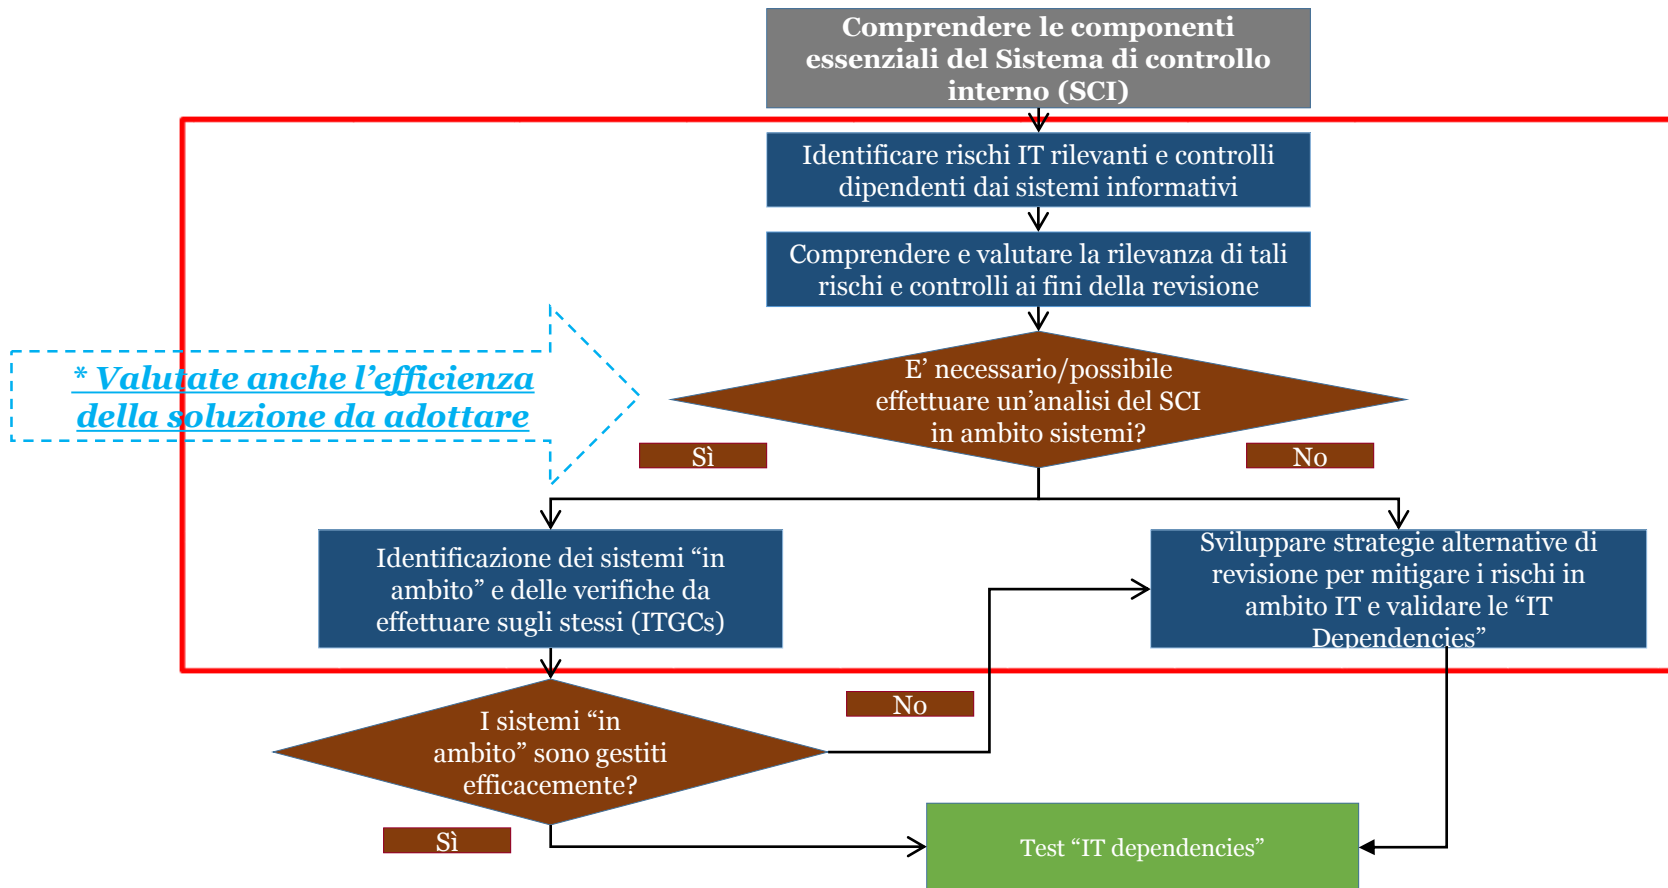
Comprendere le componenti essenziali del Sistema di controllo interno (SCI)

Identificare rischi IT rilevanti e controlli dipendenti dai sistemi informativi

Comprendere e valutare la rilevanza di tali rischi e controlli ai fini della revisione

* Valutate anche l’efficienza della soluzione da adottare

E’ necessario/possibile effettuare un’analisi del SCI in ambito sistemi?

Sì

No

Identificazione dei sistemi “in ambito” e delle verifiche da effettuare sugli stessi (ITGCs)

Sviluppare strategie alternative di revisione per mitigare i rischi in ambito IT e validare le “IT Dependencies”

No

I sistemi “in ambito” sono gestiti efficacemente?

Sì

Test “IT dependencies”